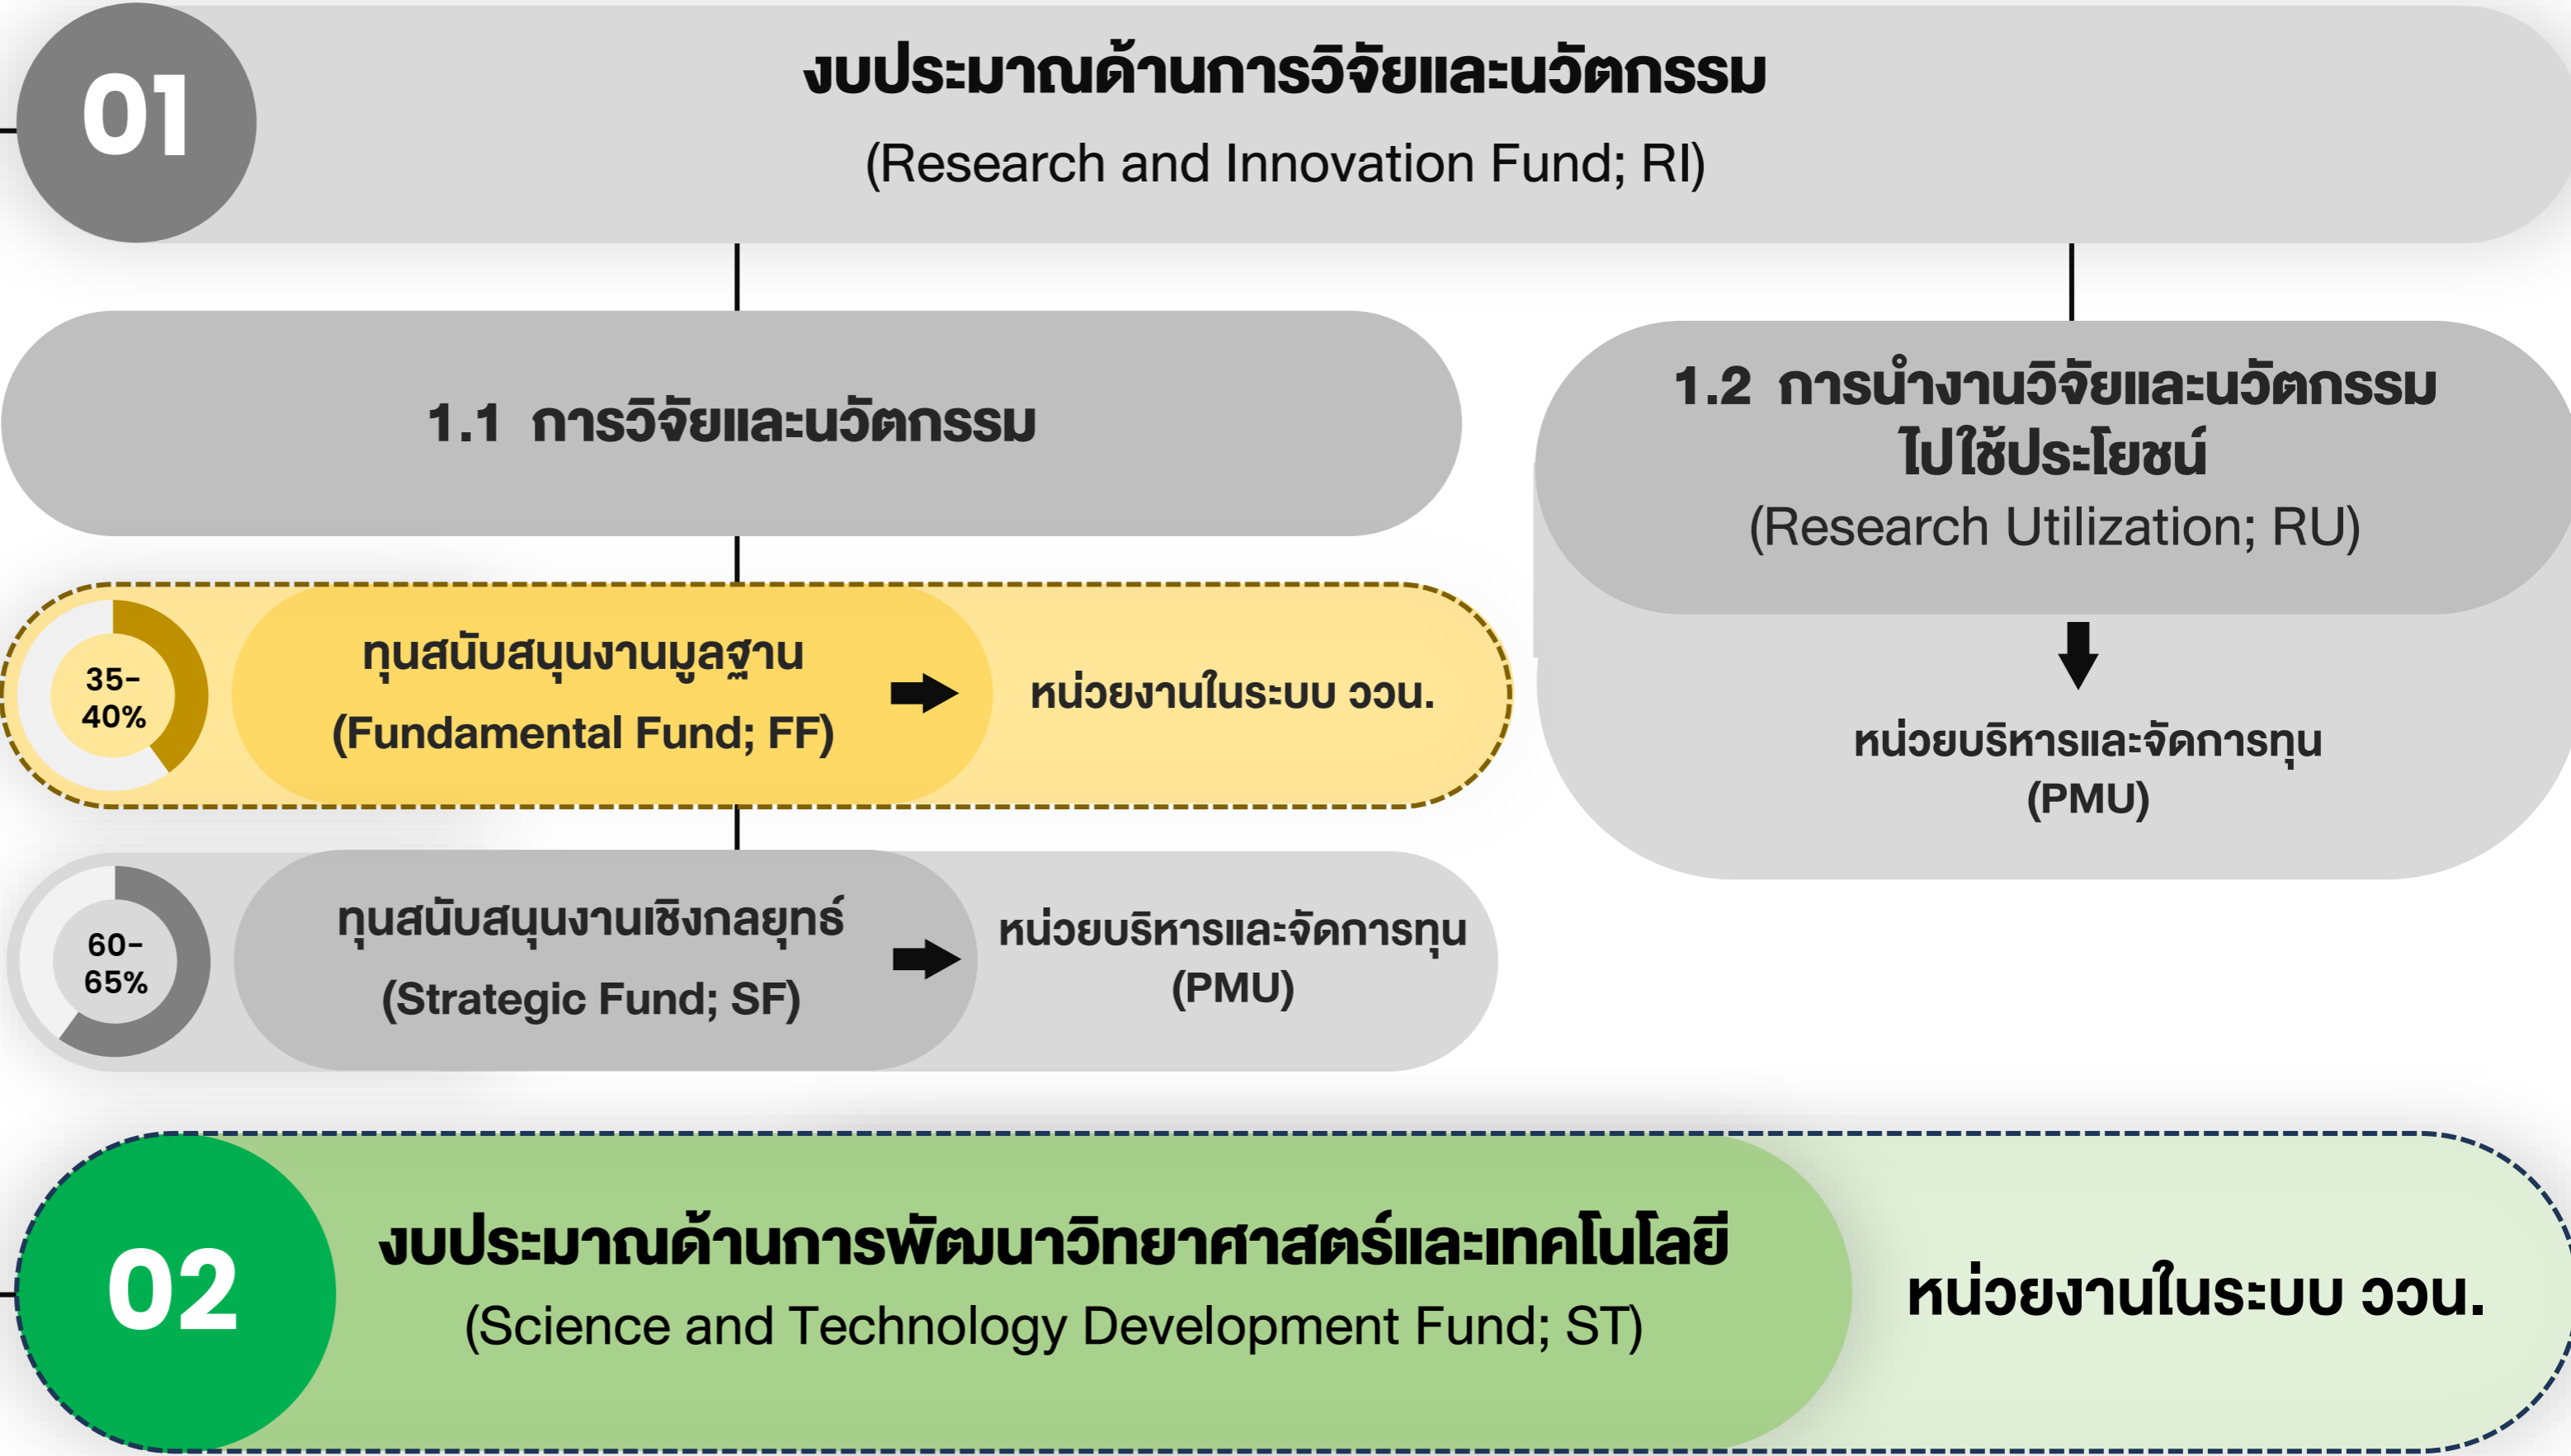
01

งบประมาณด้านการวิจัยและนวัตกรรม
(Research and Innovation Fund; RI)

1.1 การวิจัยและนวัตกรรม

1.2 การนำงานวิจัยและนวัตกรรมไปใช้ประโยชน์
(Research Utilization; RU)

หน่วยบริหารและจัดการทุน (PMU)

35-40%

ทุนสนับสนุนงานมูลฐาน
(Fundamental Fund; FF)

หน่วยงานในระบบ ววน.

60-65%

ทุนสนับสนุนงานเชิงกลยุทธ์
(Strategic Fund; SF)

หน่วยบริหารและจัดการทุน (PMU)

02

งบประมาณด้านการพัฒนาวิทยาศาสตร์และเทคโนโลยี
(Science and Technology Development Fund; ST)

หน่วยงานในระบบ ววน.